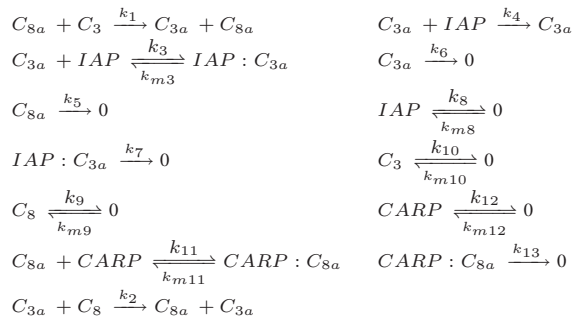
$C_{8a} + C_3 \xrightarrow{k_1} C_{3a} + C_{8a}$

$C_{3a} + IAP \underset{k_{m3}}{\overset{k_3}{\rightleftharpoons}} IAP : C_{3a}$

$C_{8a} \xrightarrow{k_5} 0$

$IAP : C_{3a} \xrightarrow{k_7} 0$

$C_8 \underset{k_{m9}}{\overset{k_9}{\rightleftharpoons}} 0$

$C_{8a} + CARP \underset{k_{m11}}{\overset{k_{11}}{\rightleftharpoons}} CARP : C_{8a}$

$C_{3a} + C_8 \xrightarrow{k_2} C_{8a} + C_{3a}$

$C_{3a} + IAP \xrightarrow{k_4} C_{3a}$

$C_{3a} \xrightarrow{k_6} 0$

$IAP \underset{k_{m8}}{\overset{k_8}{\rightleftharpoons}} 0$

$C_3 \underset{k_{m10}}{\overset{k_{10}}{\rightleftharpoons}} 0$

$CARP \underset{k_{m12}}{\overset{k_{12}}{\rightleftharpoons}} 0$

$CARP : C_{8a} \xrightarrow{k_{13}} 0$